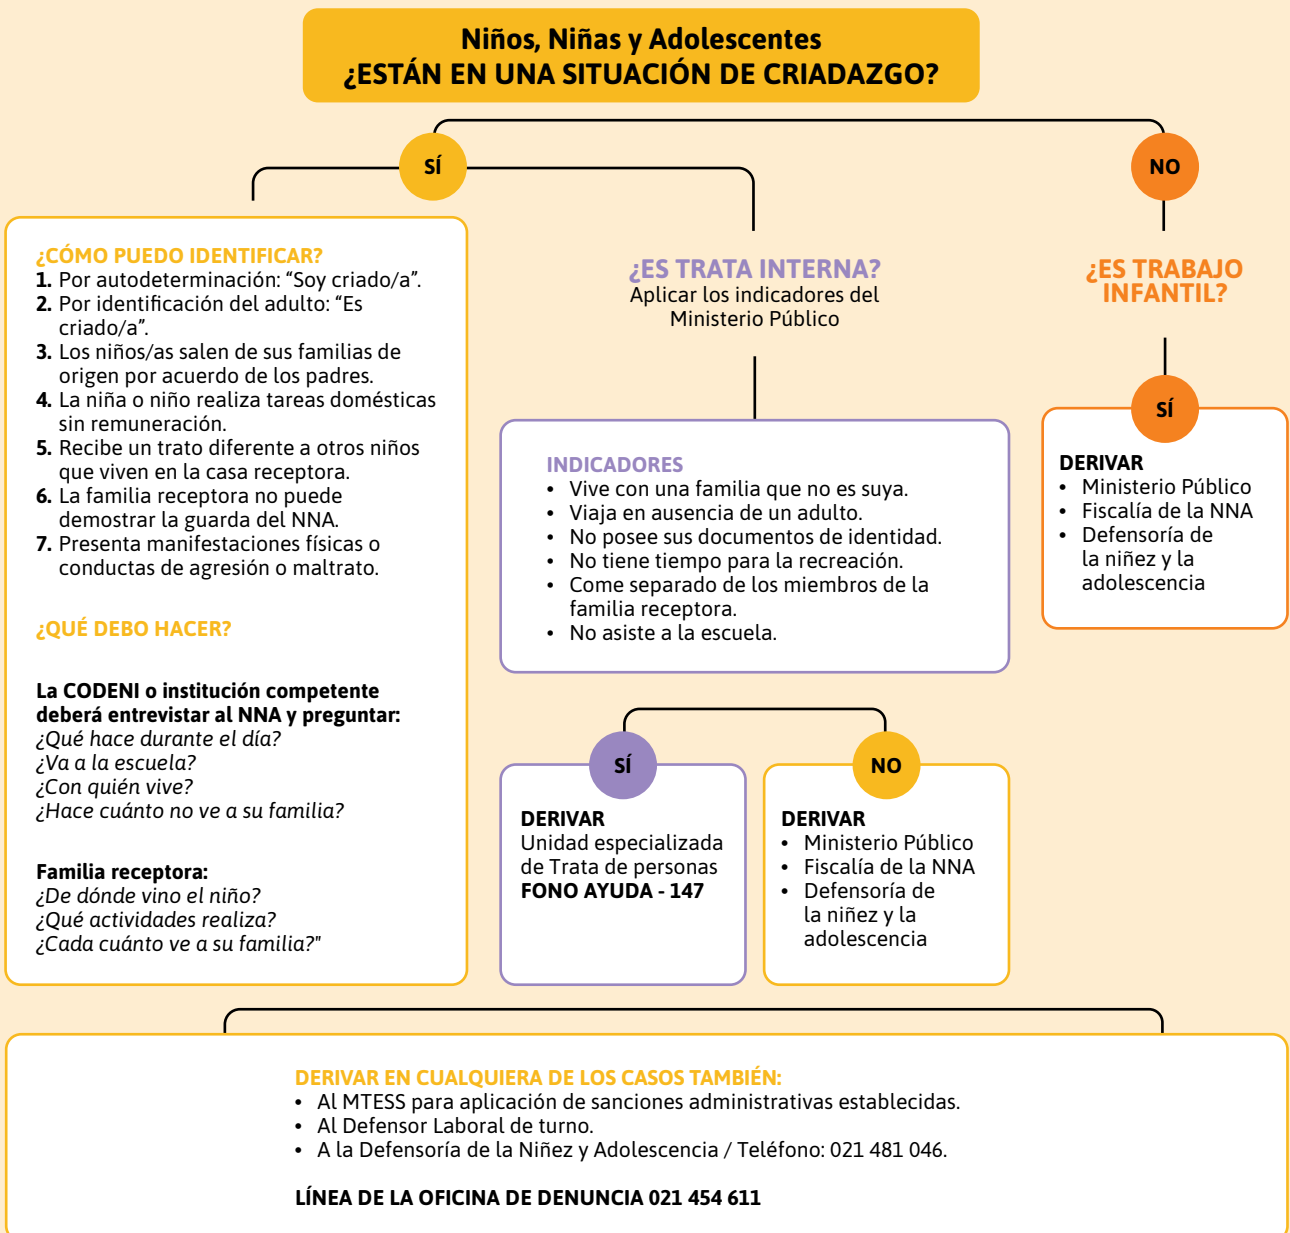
Niños, Niñas y Adolescentes
¿ESTÁN EN UNA SITUACIÓN DE CRIADAZGO?

SÍ

NO

¿CÓMO PUEDO IDENTIFICAR?
1. Por autodeterminación: “Soy criado/a”.
2. Por identificación del adulto: “Es criado/a”.
3. Los niños/as salen de sus familias de origen por acuerdo de los padres.
4. La niña o niño realiza tareas domésticas sin remuneración.
5. Recibe un trato diferente a otros niños que viven en la casa receptora.
6. La familia receptora no puede demostrar la guarda del NNA.
7. Presenta manifestaciones físicas o conductas de agresión o maltrato.

¿QUÉ DEBO HACER?

La CODENI o institución competente deberá entrevistar al NNA y preguntar:
¿Qué hace durante el día?
¿Va a la escuela?
¿Con quién vive?
¿Hace cuánto no ve a su familia?

Familia receptora:
¿De dónde vino el niño?
¿Qué actividades realiza?
¿Cada cuánto ve a su familia?"

¿ES TRATA INTERNA?
Aplicar los indicadores del Ministerio Público

INDICADORES
• Vive con una familia que no es suya.
• Viaja en ausencia de un adulto.
• No posee sus documentos de identidad.
• No tiene tiempo para la recreación.
• Come separado de los miembros de la familia receptora.
• No asiste a la escuela.

SÍ

DERIVAR
Unidad especializada de Trata de personas
FONO AYUDA - 147

NO

DERIVAR
• Ministerio Público
• Fiscalía de la NNA
• Defensoría de la niñez y la adolescencia

¿ES TRABAJO INFANTIL?

SÍ

DERIVAR
• Ministerio Público
• Fiscalía de la NNA
• Defensoría de la niñez y la adolescencia

DERIVAR EN CUALQUIERA DE LOS CASOS TAMBIÉN:
• Al MTESS para aplicación de sanciones administrativas establecidas.
• Al Defensor Laboral de turno.
• A la Defensoría de la Niñez y Adolescencia / Teléfono: 021 481 046.

LÍNEA DE LA OFICINA DE DENUNCIA 021 454 611